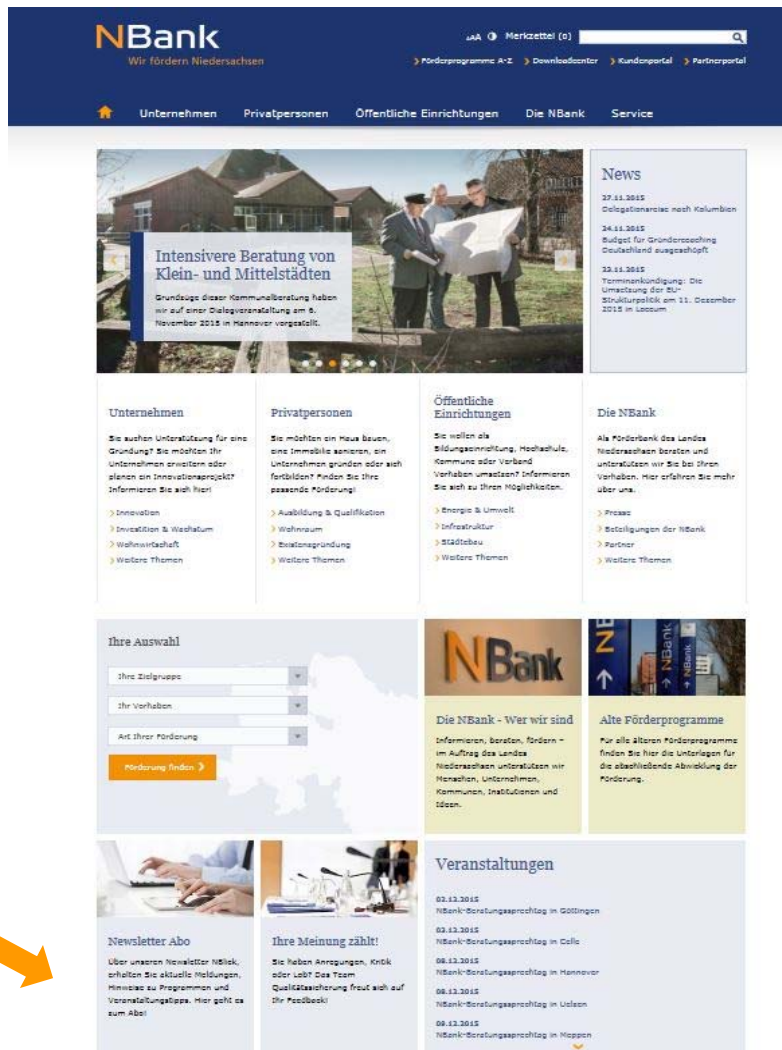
NBank
Wir fördern Niedersachsen

AAA Merkzettel (0)

> Förderprogramme A-Z > Downloadcenter > Kundenportal > Partnerportal

Unternehmen Privatpersonen Öffentliche Einrichtungen Die NBank Service

Intensivere Beratung von Klein- und Mittelstädten

Grundzüge dieser Kommunalberatung haben wir auf einer Dialogveranstaltung am 6. November 2015 in Hannover vorgestellt.

News

27.11.2015
Delegationsreise nach Kolumbien

24.11.2015
Budget für Gründercoaching Deutschland ausgeschöpft

23.11.2015
Terminankündigung: Die Umsetzung der EU-Strukturpolitik am 11. Dezember 2015 in Loccum

Unternehmen

Sie suchen Unterstützung für eine Gründung? Sie möchten Ihr Unternehmen erweitern oder planen ein Innovationsprojekt? Informieren Sie sich hier!

> Innovation
> Investition & Wachstum
> Wohnwirtschaft
> Weitere Themen

Privatpersonen

Sie möchten ein Haus bauen, eine Immobilie sanieren, ein Unternehmen gründen oder sich fortbilden? Finden Sie Ihre passende Förderung!

> Ausbildung & Qualifikation
> Wohnraum
> Existenzgründung
> Weitere Themen

Öffentliche Einrichtungen

Sie wollen als Bildungseinrichtung, Hochschule, Kommune oder Verband Vorhaben umsetzen? Informieren Sie sich zu Ihren Möglichkeiten.

> Energie & Umwelt
> Infrastruktur
> Städtebau
> Weitere Themen

Die NBank

Als Förderbank des Landes Niedersachsen beraten und unterstützen wir Sie bei Ihren Vorhaben. Hier erfahren Sie mehr über uns.

> Presse
> Beteiligungen der NBank
> Partner
> Weitere Themen

Ihre Auswahl

Ihre Zielgruppe
Ihr Vorhaben
Art Ihrer Förderung
Förderung finden >

NBank

Die NBank - Wer wir sind

Informieren, Beraten, fördern – im Auftrag des Landes Niedersachsen unterstützen wir Menschen, Unternehmen, Kommunen, Institutionen und Ideen.

NBank

Alte Förderprogramme

Für alle älteren Förderprogramme finden Sie hier die Unterlagen für die abschließende Abwicklung der Förderung.

Newsletter Abo

Über unseren Newsletter NBlick, erhalten Sie aktuelle Meldungen, Hinweise zu Programmen und Veranstaltungstipps. Hier geht es zum Abo!

Ihre Meinung zählt!

Sie haben Anregungen, Kritik oder Lob? Das Team Qualitätssicherung freut sich auf Ihr Feedback!

Veranstaltungen

02.12.2015
NBank-Beratungssprechtag in Göttingen

03.12.2015
NBank-Beratungssprechtag in Celle

08.12.2015
NBank-Beratungssprechtag in Hannover

08.12.2015
NBank-Beratungssprechtag in Uelzen

09.12.2015
NBank-Beratungssprechtag in Meppen